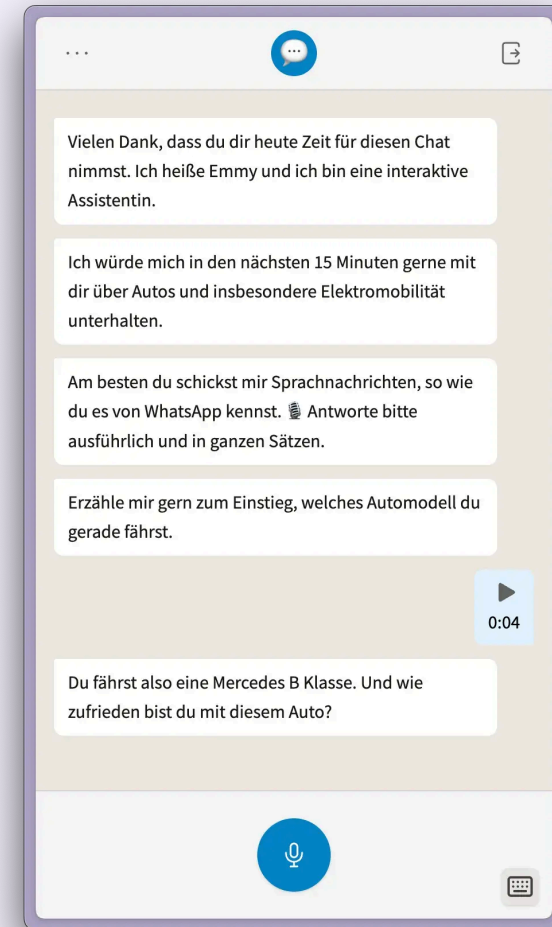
...

Vielen Dank, dass du dir heute Zeit für diesen Chat nimmst. Ich heiße Emmy und ich bin eine interaktive Assistentin.

Ich würde mich in den nächsten 15 Minuten gerne mit dir über Autos und insbesondere Elektromobilität unterhalten.

Am besten du schickst mir Sprachnachrichten, so wie du es von WhatsApp kennst. 🎙 Antworte bitte ausführlich und in ganzen Sätzen.

Erzähle mir gern zum Einstieg, welches Automodell du gerade fährst.

0:04

Du fährst also eine Mercedes B Klasse. Und wie zufrieden bist du mit diesem Auto?